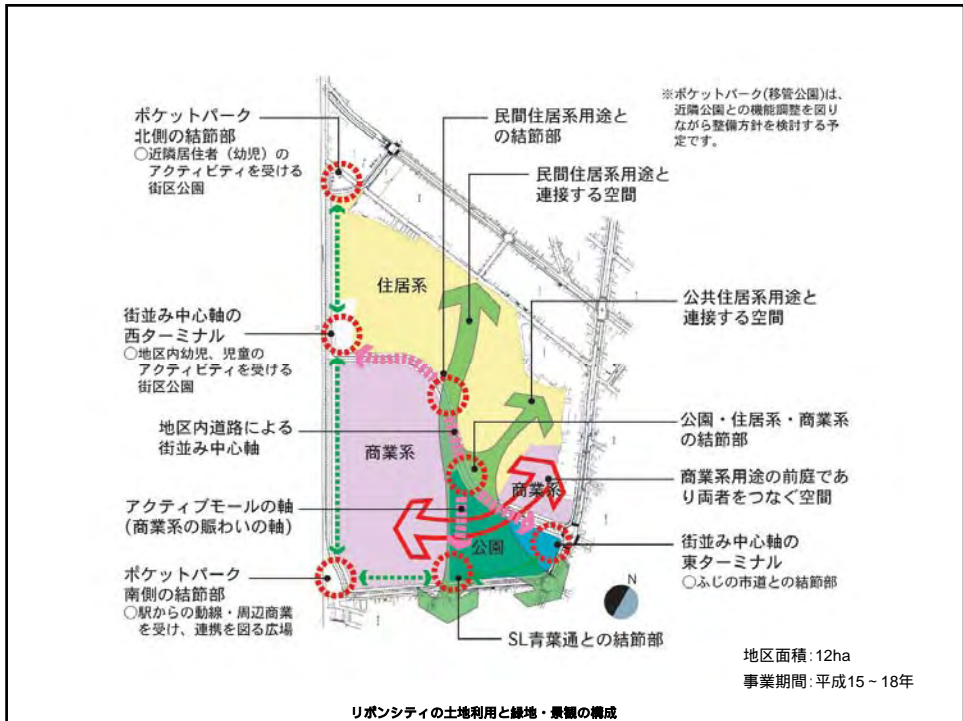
※ポケットパーク(移管公園)は、近隣公園との機能調整を図りながら整備方針を検討する予定です。

ポケットパーク北側の結節部
○近隣居住者(幼児)のアクティビティを受ける街区公園

民間住居系用途との結節部

民間住居系用途と連接する空間

住居系

街並み中心軸の西ターミナル
○地区内幼児、児童のアクティビティを受ける街区公園

公共住居系用途と連接する空間

地区内道路による街並み中心軸

商業系

公園・住居系・商業系の結節部

商業系用途の前庭であり両者をつなぐ空間

商業系

アクティブモールの軸(商業系の賑わいの軸)

公園

街並み中心軸の東ターミナル
○ふじの市道との結節部

ポケットパーク南側の結節部
○駅からの動線・周辺商業を受け、連携を図る広場

N

SL青葉通との結節部

地区面積:12ha
事業期間:平成15 ~ 18年

リボンシティの土地利用と緑地・景観の構成